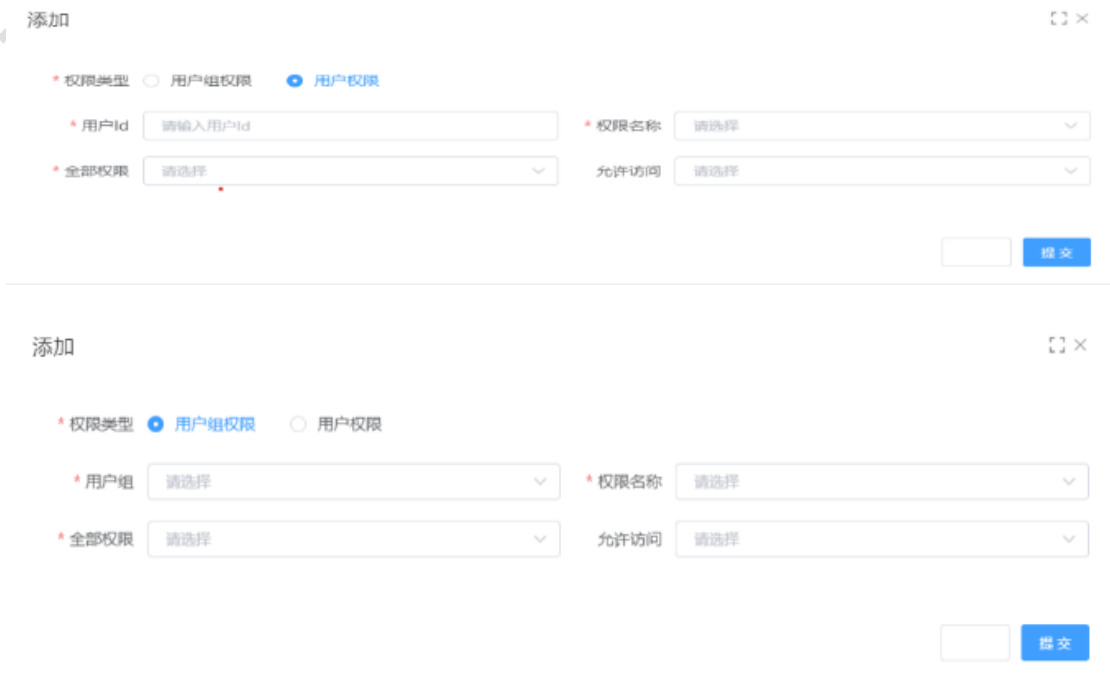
添加

* 权限类型 用户组权限 用户权限

* 用户Id 请输入用户Id

* 权限名称 请选择

* 全部权限 请选择

允许访问 请选择

提交

添加

* 权限类型 用户组权限 用户权限

* 用户组 请选择

* 权限名称 请选择

* 全部权限 请选择

允许访问 请选择

提交